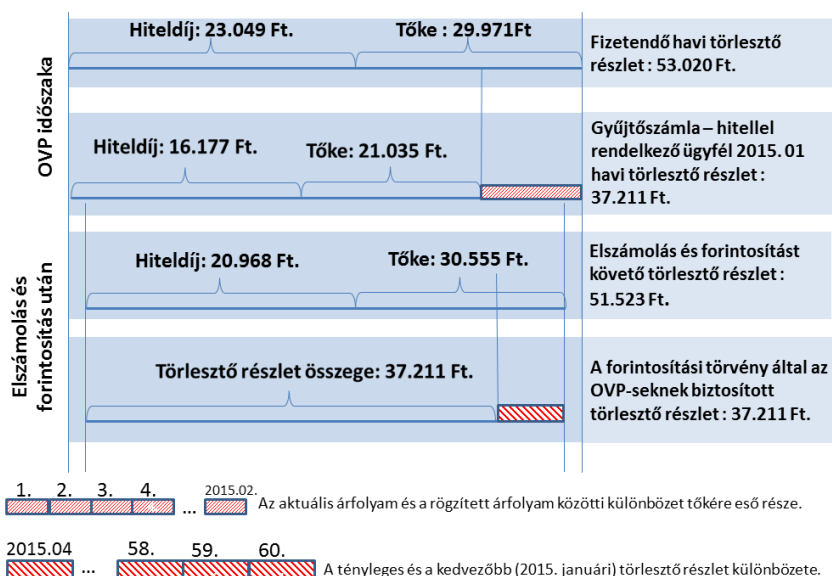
OVP időszaka

Hiteldíj: 23.049 Ft.

Tőke : 29.971Ft

Fizetendő havi törlesztő részlet : 53.020 Ft.

Hiteldíj: 16.177 Ft.

Tőke: 21.035 Ft.

Gyűjtőszámla – hitellel rendelkező ügyfél 2015. 01 havi törlesztő részlet : 37.211 Ft.

Elszámolás és forintosítás után

Hiteldíj: 20.968 Ft.

Tőke: 30.555 Ft.

Elszámolás és forintosítást követő törlesztő részlet : 51.523 Ft.

Törlesztő részlet összege: 37.211 Ft.

A forintosítási törvény által az OVP-seknek biztosított törlesztő részlet : 37.211 Ft.

1. 2. 3. 4. ... 2015.02. Az aktuális árfolyam és a rögzített árfolyam közötti különbözet tőkére eső része.

2015.04 ... 58. 59. 60. A tényleges és a kedvezőbb (2015. januári) törlesztő részlet különbözete.